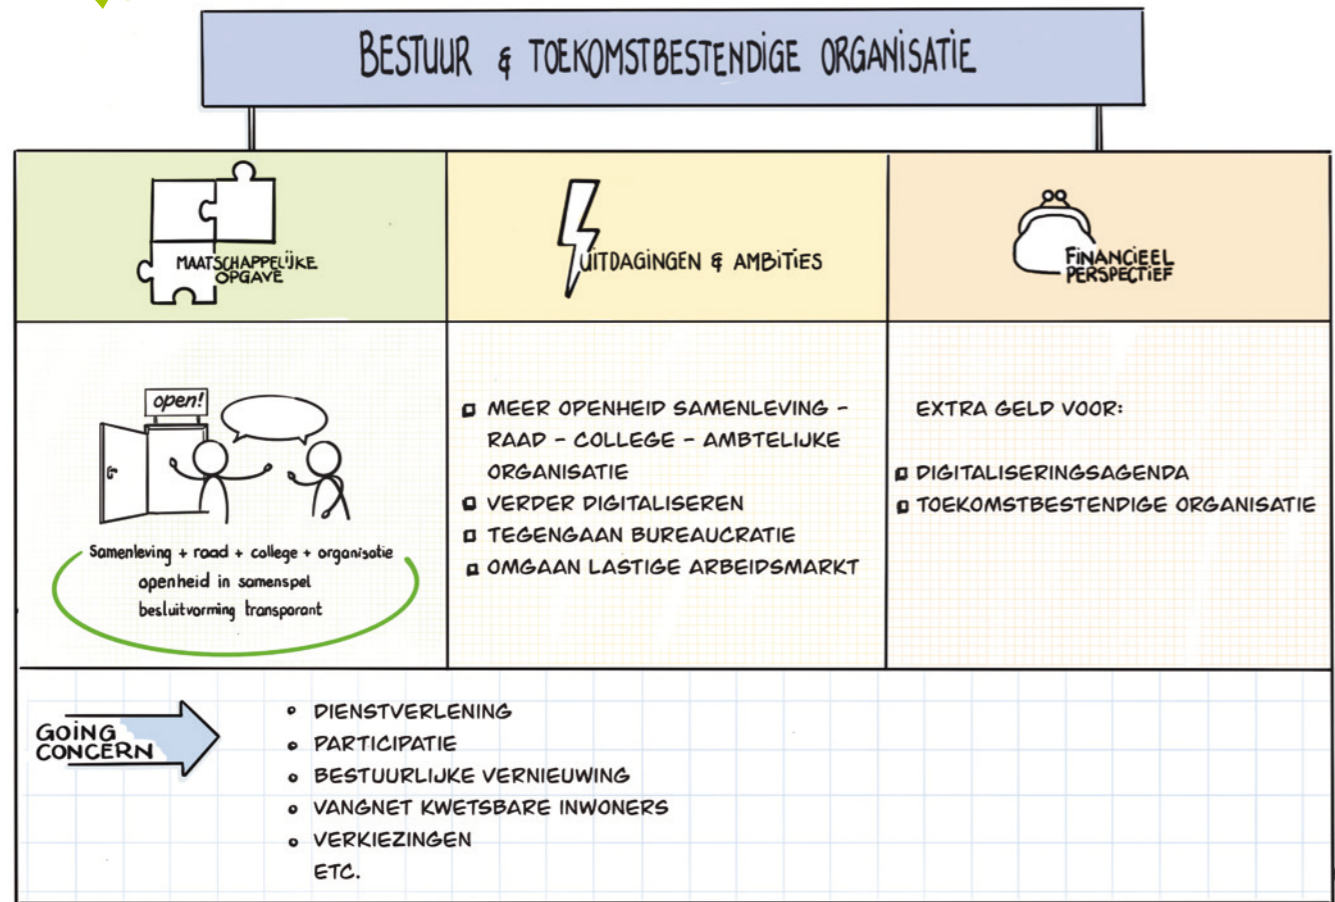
BESTUUR & TOEKOMSTBESTENDIGE ORGANISATIE

MAATSCHAPPELIJKE OPGAVE

UITDAGINGEN & AMBITIES

FINANCIEEL PERSPECTIEF

open!

Samenleving + raad + college + organisatie
openheid in samenspel
besluitvorming transparant

MEER OPENHEID SAMENLEVING - RAAD - COLLEGE - AMBTELIJKE ORGANISATIE
VERDER DIGITALISEREN
TEGENGAAN BUREAUCRATIE
OMGAAN LASTIGE ARBEIDSMARKT

EXTRA GELD VOOR:
DIGITALISERINGSAGENDA
TOEKOMSTBESTENDIGE ORGANISATIE

GOING CONCERN

DIENSTVERLENING
PARTICIPATIE
BESTUURLIJKE VERNIEUWING
VANGNET KWETSBARE INWONERS
VERKIEZINGEN
ETC.